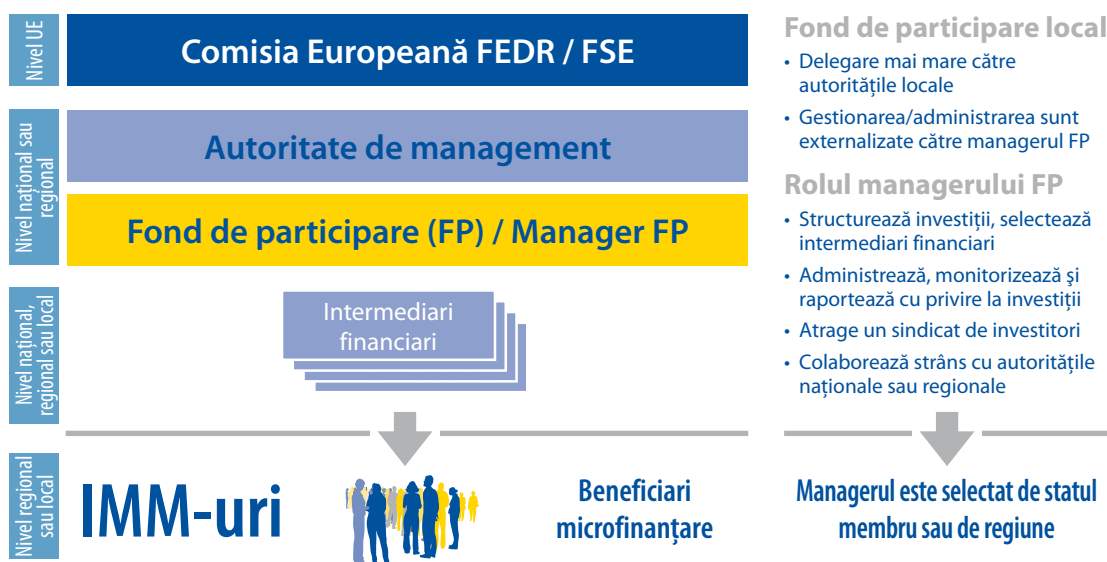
Nivel UE

Comisia Europeană FEDR / FSE

Nivel național sau regional

Autoritate de management

Fond de participare (FP) / Manager FP

Nivel național, regional sau local

Intermediari financiari

Nivel regional sau local

IMM-uri

Beneficiari microfinanțare

Fond de participare local

• Delegare mai mare către autoritățile locale

• Gestionarea/administrarea sunt externalizate către managerul FP

Rolul managerului FP

• Structurează investiții, selectează intermediari financiari

• Administrează, monitorizează și raportează cu privire la investiții

• Atrage un sindicat de investitori

• Colaborează strâns cu autoritățile naționale sau regionale

Managerul este selectat de statul membru sau de regiune